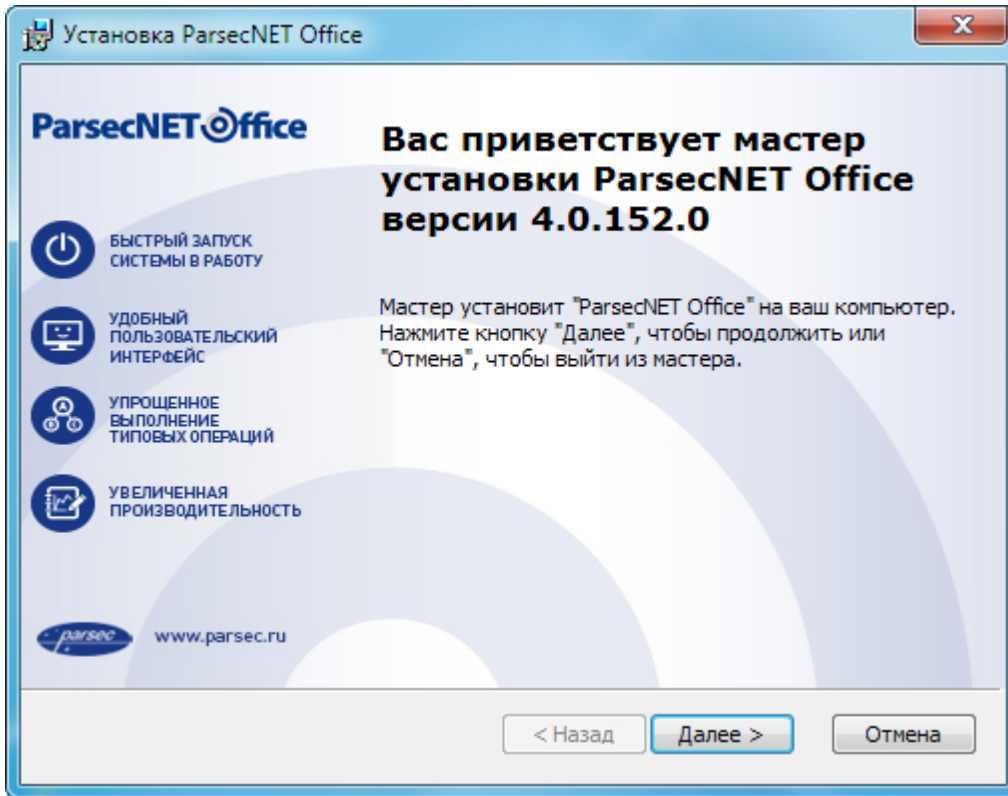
Установка ParsecNET Office

ParsecNET Office

Вас приветствует мастер установки ParsecNET Office версии 4.0.152.0

БЫСТРЫЙ ЗАПУСК СИСТЕМЫ В РАБОТУ

УДОБНЫЙ ПОЛЬЗОВАТЕЛЬСКИЙ ИНТЕРФЕЙС

УПРОЩЕННОЕ ВЫПОЛНЕНИЕ ТИПОВЫХ ОПЕРАЦИЙ

УВЕЛИЧЕННАЯ ПРОИЗВОДИТЕЛЬНОСТЬ

Мастер установит "ParsecNET Office" на ваш компьютер. Нажмите кнопку "Далее", чтобы продолжить или "Отмена", чтобы выйти из мастера.

parsec www.parsec.ru

< Назад

Далее >

Отмена